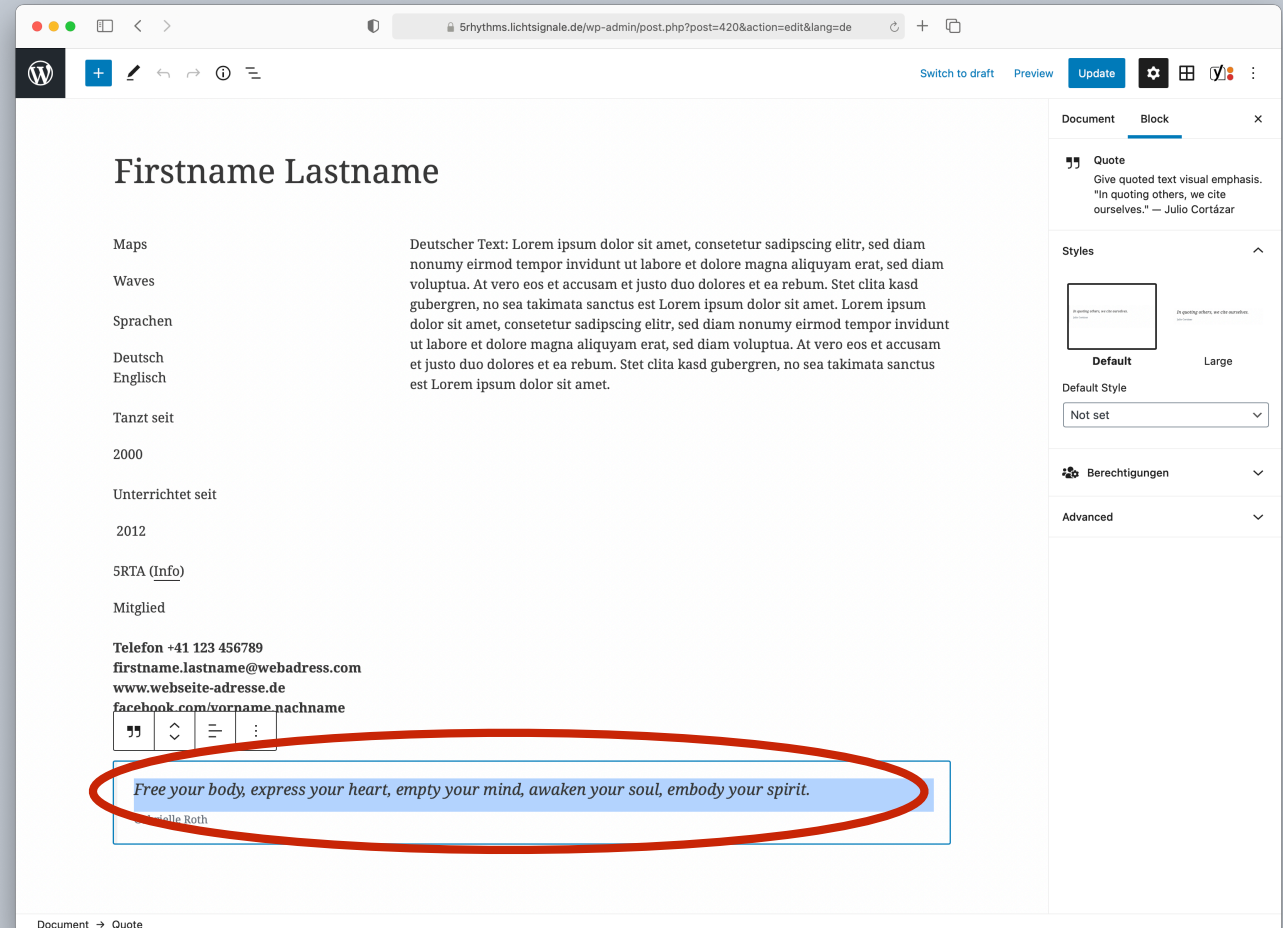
5rhythms.lichtsignale.de/wp-admin/post.php?post=420&action=edit&lang=de

Switch to draft Preview Update

Document Block

Quote
Give quoted text visual emphasis. "In quoting others, we cite ourselves." — Julio Cortázar

Styles

Default Large

Default Style
Not set

Berechtigungen

Advanced

Firstname Lastname

Maps

Waves

Sprachen

Deutsch
Englisch

Tanzt seit

2000

Unterrichtet seit

2012

5RTA (Info)

Mitglied

Telefon +41 123 456789
firstname.lastname@webadress.com
www.webseite-adresse.de
facebook.com/vorname.nachname

Deutscher Text: Lorem ipsum dolor sit amet, consetetur sadipscing elitr, sed diam nonumy eirmod tempor invidunt ut labore et dolore magna aliquyam erat, sed diam voluptua. At vero eos et accusam et justo duo dolores et ea rebum. Stet clita kasd gubergren, no sea takimata sanctus est Lorem ipsum dolor sit amet. Lorem ipsum dolor sit amet, consetetur sadipscing elitr, sed diam nonumy eirmod tempor invidunt ut labore et dolore magna aliquyam erat, sed diam voluptua. At vero eos et accusam et justo duo dolores et ea rebum. Stet clita kasd gubergren, no sea takimata sanctus est Lorem ipsum dolor sit amet.

Free your body, express your heart, empty your mind, awaken your soul, embody your spirit.
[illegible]ielle Roth

Document → Quote